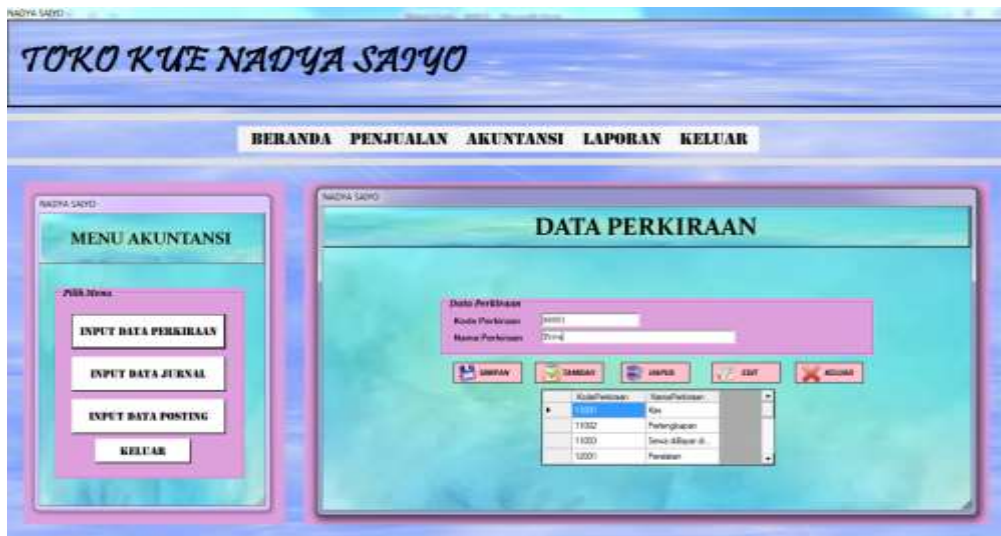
NADYA SAIYO

TOKO KUE NADYA SAIYO

BERANDA PENJUALAN AKUNTANSI LAPORAN KELUAR

NADYA SAIYO

MENU AKUNTANSI

Pilih Menu

INPUT DATA PERKIRAAN

INPUT DATA JURNAL

INPUT DATA POSTING

KELUAR

NADYA SAIYO

DATA PERKIRAAN

Data Perkiraan

Kode Perkiraan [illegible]

Nama Perkiraan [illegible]

SIMPAN TAMBAH HAPUS EDIT KELUAR

| | KodePerkiraan | NamaPerkiraan |
|---|---|---|
| ▸ | 11001 | Kas |
| | 11002 | Perlengkapan |
| | 11003 | Sewa dibayar di... |
| | 12001 | Peralatan |